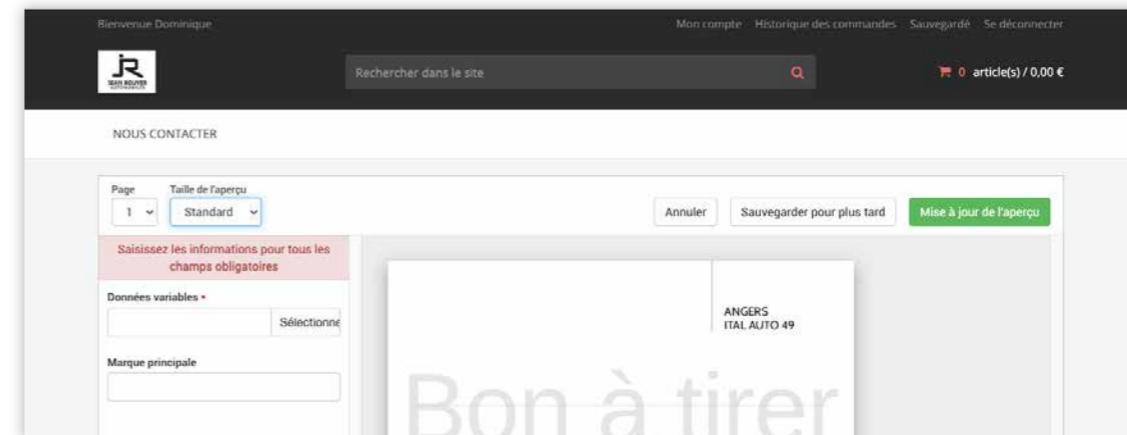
Bienvenue Dominique

Mon compte Historique des commandes Sauvegardé Se déconnecter

JR

JEAN ROUVIER

Rechercher dans le site

0 article(s) / 0,00 €

NOUS CONTACTER

Page
1

Taille de l'aperçu
Standard

Annuler

Sauvegarder pour plus tard

Mise à jour de l'aperçu

Saisissez les informations pour tous les champs obligatoires

Données variables *

Sélectionne

Marque principale

ANGERS
ITAL AUTO 49

Bon à tirer